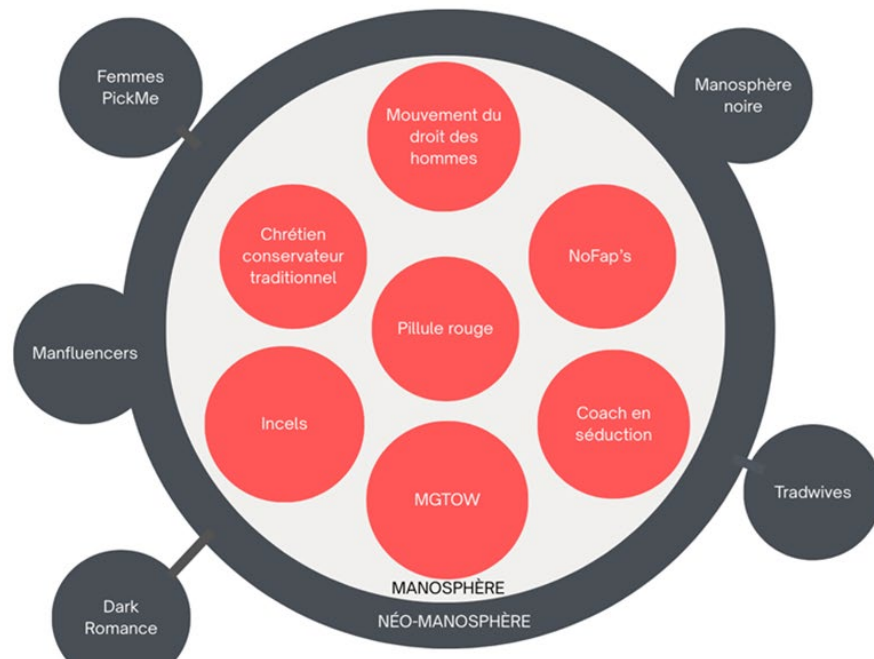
Femmes PickMe

Manosphère noire

Mouvement du droit des hommes

Chrétien conservateur traditionnel

NoFap’s

Pillule rouge

Manfluencers

Incels

Coach en séduction

Tradwives

MGTOW

MANOSPHÈRE

Dark Romance

NÉO-MANOSPHÈRE